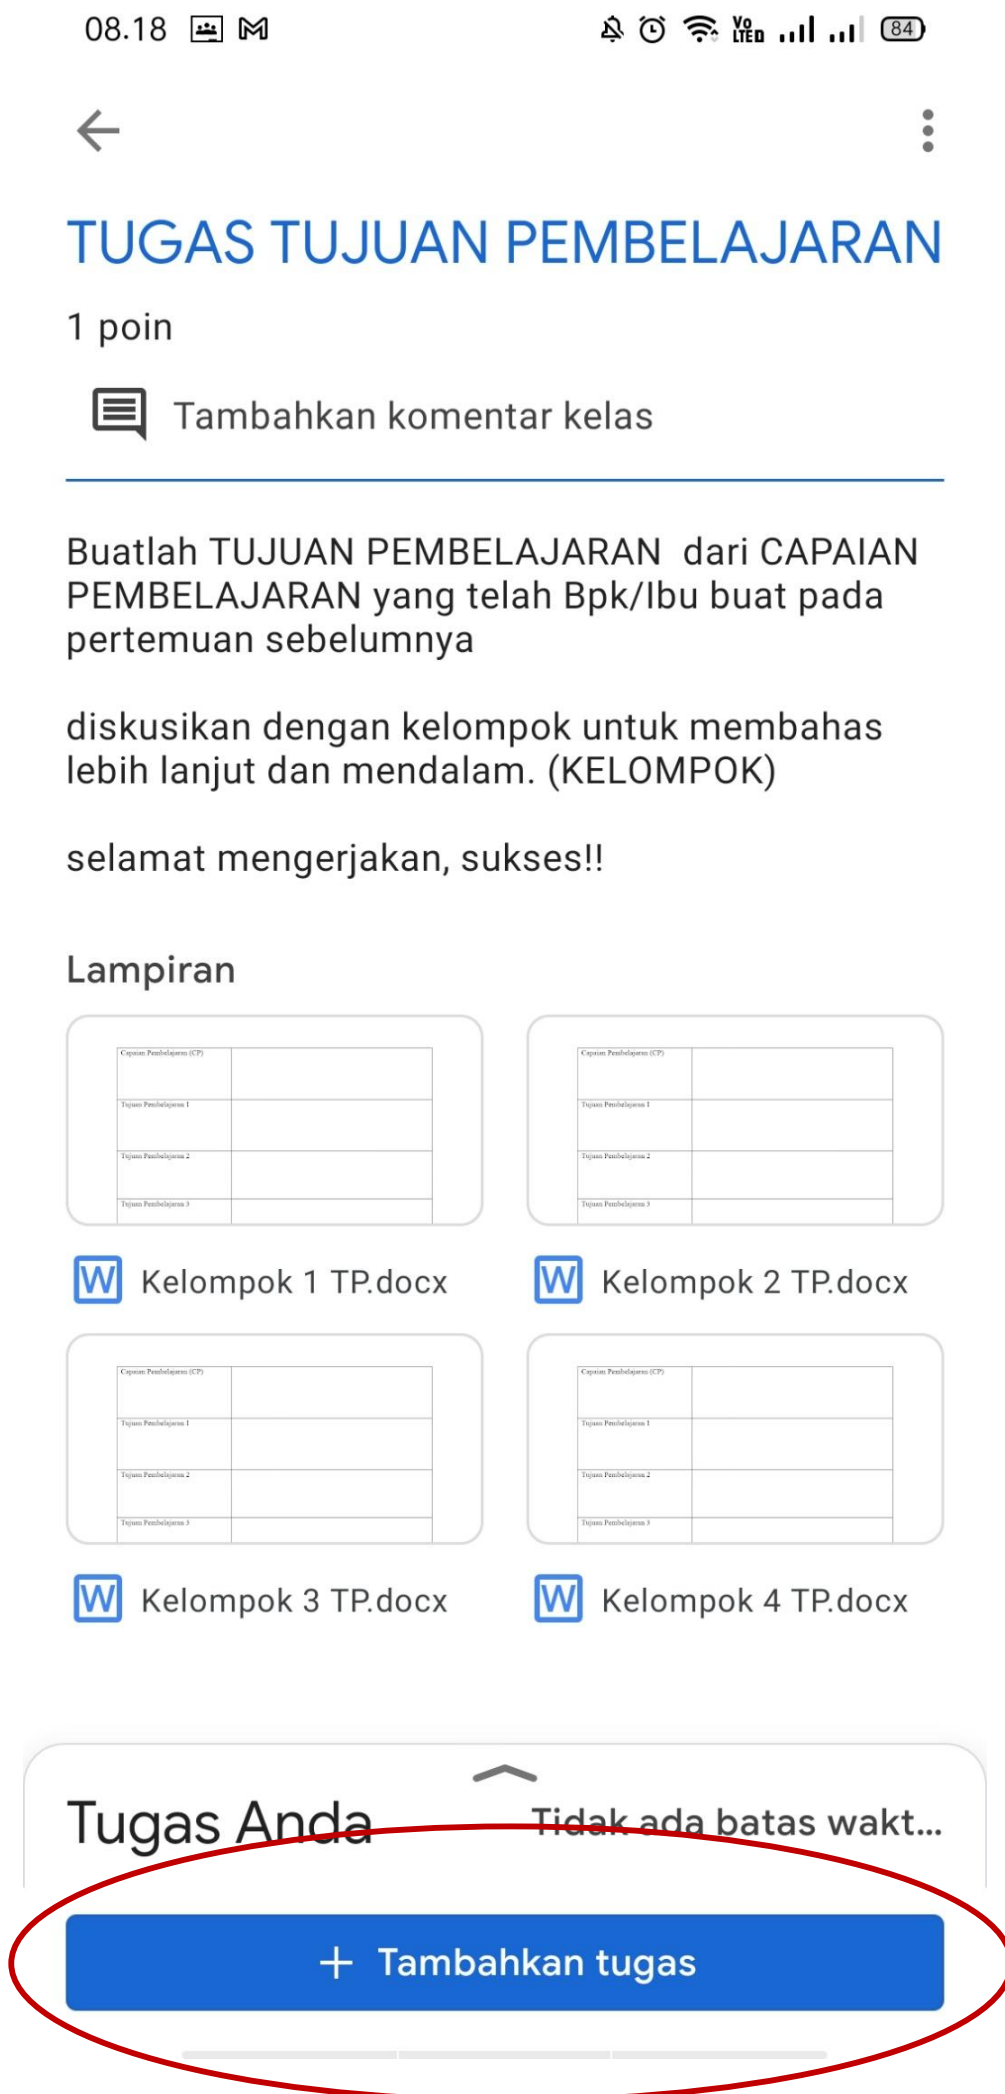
08.18

84

TUGAS TUJUAN PEMBELAJARAN

1 poin

Tambahkan komentar kelas

Buatlah TUJUAN PEMBELAJARAN dari CAPAIAN PEMBELAJARAN yang telah Bpk/Ibu buat pada pertemuan sebelumnya

diskusikan dengan kelompok untuk membahas lebih lanjut dan mendalam. (KELOMPOK)

selamat mengerjakan, sukses!!

Lampiran

| Capaian Pembelajaran (CP) | |
|---|---|
| Tujuan Pembelajaran 1 | |
| Tujuan Pembelajaran 2 | |
| Tujuan Pembelajaran 3 | |

Kelompok 1 TP.docx

| Capaian Pembelajaran (CP) | |
|---|---|
| Tujuan Pembelajaran 1 | |
| Tujuan Pembelajaran 2 | |
| Tujuan Pembelajaran 3 | |

Kelompok 2 TP.docx

| Capaian Pembelajaran (CP) | |
|---|---|
| Tujuan Pembelajaran 1 | |
| Tujuan Pembelajaran 2 | |
| Tujuan Pembelajaran 3 | |

Kelompok 3 TP.docx

| Capaian Pembelajaran (CP) | |
|---|---|
| Tujuan Pembelajaran 1 | |
| Tujuan Pembelajaran 2 | |
| Tujuan Pembelajaran 3 | |

Kelompok 4 TP.docx

Tugas Anda

Tidak ada batas wakt...

+ Tambahkan tugas